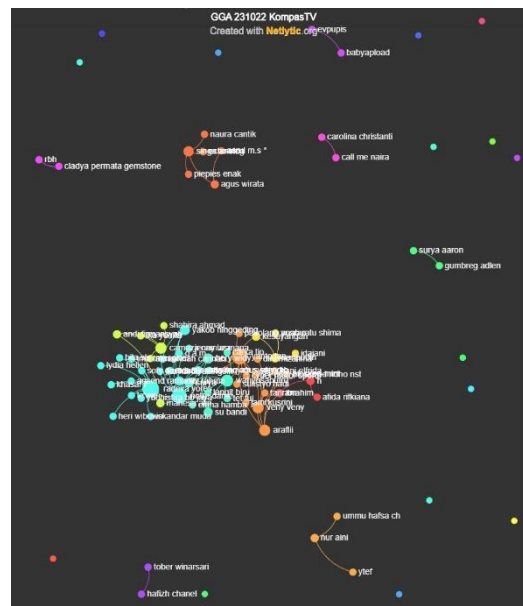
GGA 231022 KompasTV
Created with Netlytic.org

evpupis
babyapload
naura cantik
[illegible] m.s *
piepies enak
agus wirata
carolina christanti
call me naira
rbh
cladya permata gemstone
surya aaron
gumbreg adlen
shabira ahmad
yakob ningguding
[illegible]
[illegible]
lydia hebia
khasa
heri wibowo
iskandar muda
su bandi
afida rifkiana
veny veny
arafiii
ummu hafsa ch
nur aini
ytef
tober winarsari
hafizh chanel